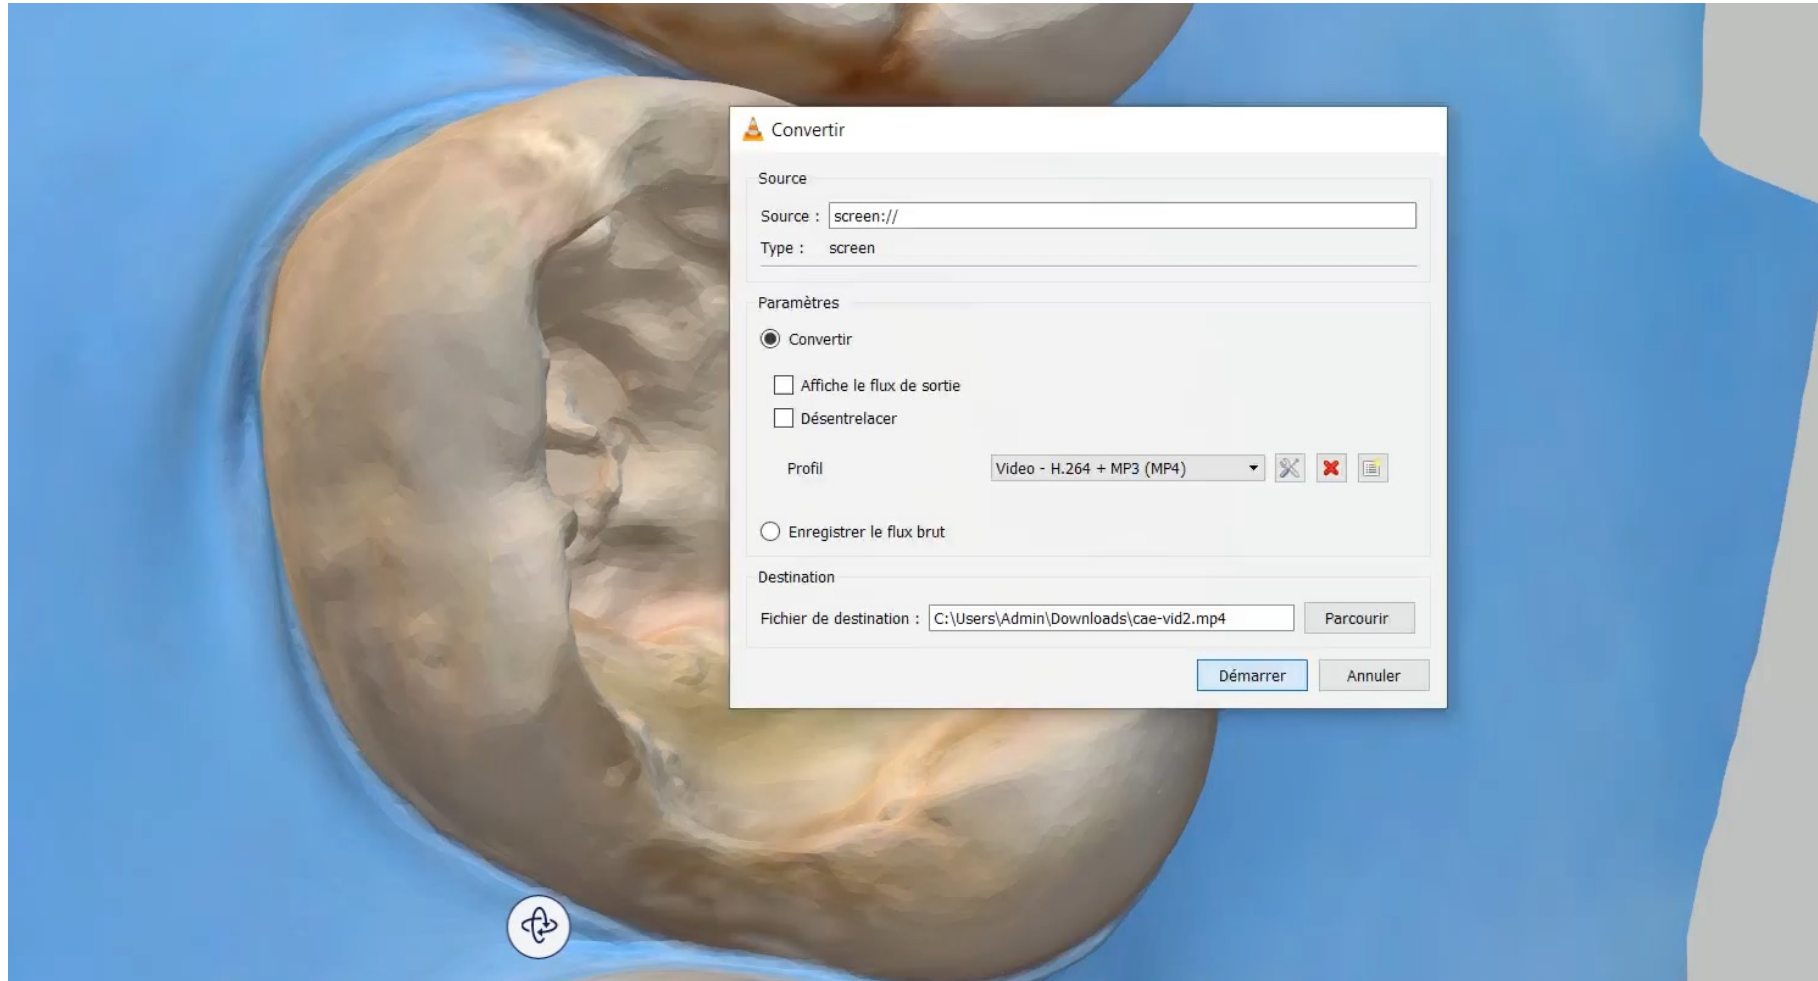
Convertir

Source

Source : screen://

Type : screen

Paramètres

Convertir

Affiche le flux de sortie

Désentrelacer

Profil Video - H.264 + MP3 (MP4)

Enregistrer le flux brut

Destination

Fichier de destination : C:\Users\Admin\Downloads\cae-vid2.mp4 Parcourir

Démarrer Annuler